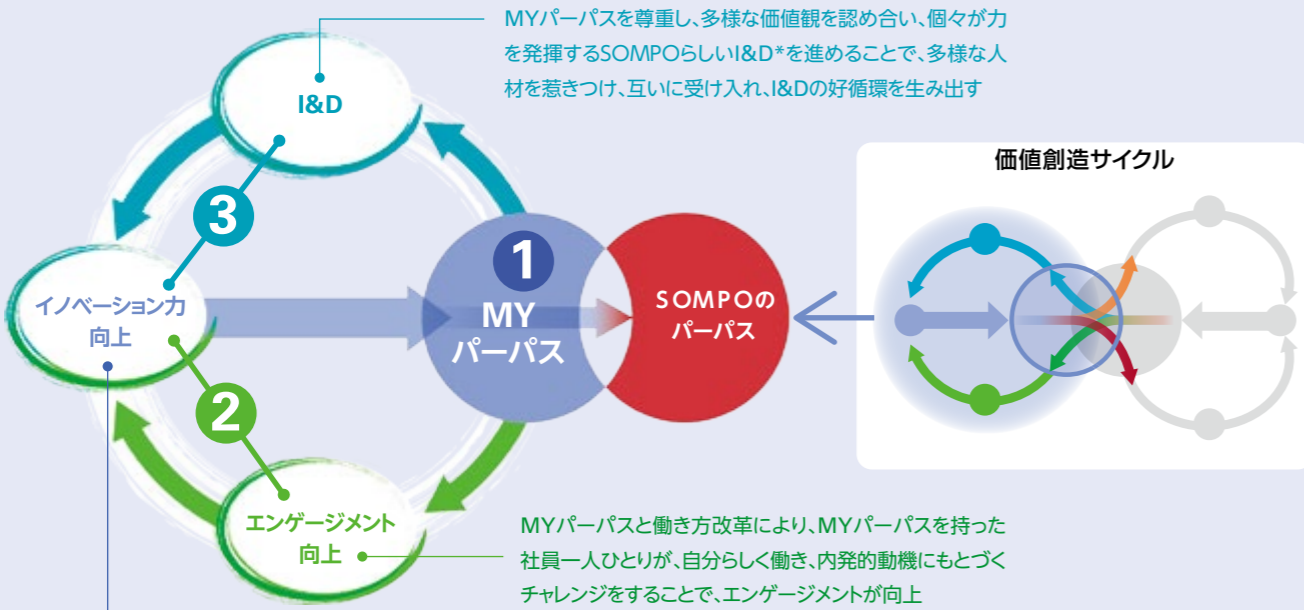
MYパーパスを尊重し、多様な価値観を認め合い、個々が力を発揮するSOMPOらしいI&D*を進めることで、多様な人材を惹きつけ、互いに受け入れ、I&Dの好循環を生み出す

I&D

3

イノベーション力向上

1

MYパーパス

SOMPOのパーパス

価値創造サイクル

2

エンゲージメント向上

MYパーパスと働き方改革により、MYパーパスを持った社員一人ひとりが、自分らしく働き、内発的動機にもとづくチャレンジをすることで、エンゲージメントが向上